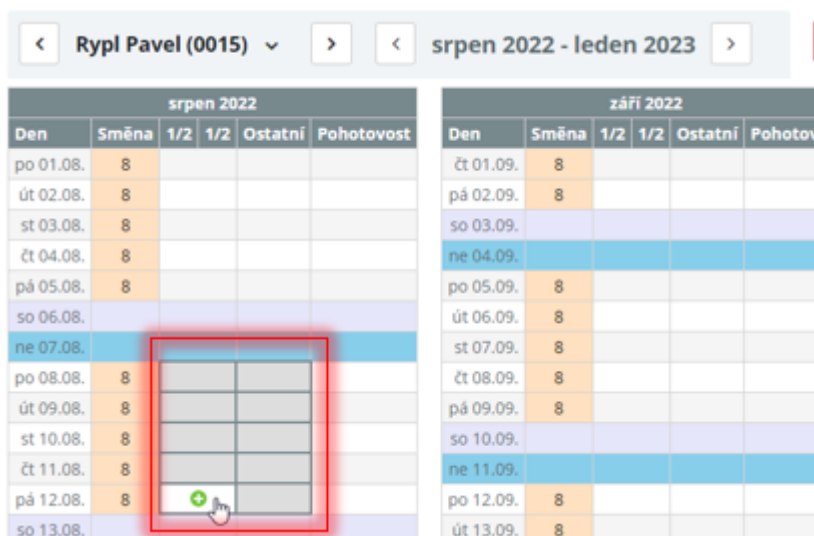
< Rypl Pavel (0015) ⌄ > < srpen 2022 - leden 2023 >

| srpen 2022 | | | | | |
|---|---|---|---|---|---|
| Den | Směna | 1/2 | 1/2 | Ostatní | Pohotovost |
| po 01.08. | 8 | | | | |
| út 02.08. | 8 | | | | |
| st 03.08. | 8 | | | | |
| čt 04.08. | 8 | | | | |
| pá 05.08. | 8 | | | | |
| so 06.08. | | | | | |
| ne 07.08. | | | | | |
| po 08.08. | 8 | | | | |
| út 09.08. | 8 | | | | |
| st 10.08. | 8 | | | | |
| čt 11.08. | 8 | | | | |
| pá 12.08. | 8 | | | | |
| so 13.08. | | | | | |

| září 2022 | | | | | |
|---|---|---|---|---|---|
| Den | Směna | 1/2 | 1/2 | Ostatní | Pohotov |
| čt 01.09. | 8 | | | | |
| pá 02.09. | 8 | | | | |
| so 03.09. | | | | | |
| ne 04.09. | | | | | |
| po 05.09. | 8 | | | | |
| út 06.09. | 8 | | | | |
| st 07.09. | 8 | | | | |
| čt 08.09. | 8 | | | | |
| pá 09.09. | 8 | | | | |
| so 10.09. | | | | | |
| ne 11.09. | | | | | |
| po 12.09. | 8 | | | | |
| út 13.09. | 8 | | | | |